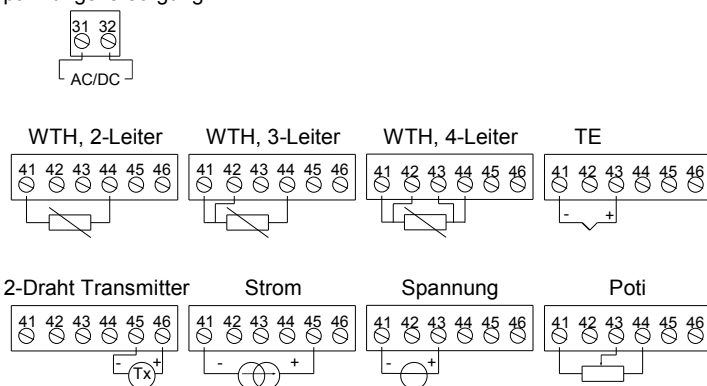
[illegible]

31 32

AC/DC

WTH, 2-Leiter

41 42 43 44 45 46

WTH, 3-Leiter

41 42 43 44 45 46

WTH, 4-Leiter

41 42 43 44 45 46

TE

41 42 43 44 45 46

- +

2-Draht Transmitter

41 42 43 44 45 46

- +

Tx

Strom

41 42 43 44 45 46

- +

Spannung

41 42 43 44 45 46

- +

Poti

41 42 43 44 45 46